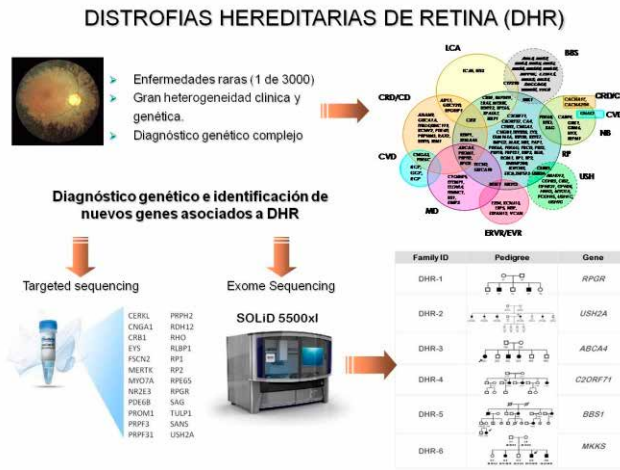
DISTROFIAS HEREDITARIAS DE RETINA (DHR)

Enfermedades raras (1 de 3000)
Gran heterogeneidad clínica y genética.
Diagnóstico genético complejo

LCA
BBS
CRD/CD
CRD/CD
CVD
NB
RP
CVD
USH
MD
ERVR/EVR

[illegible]

Diagnóstico genético e identificación de nuevos genes asociados a DHR

Targeted sequencing

Exome Sequencing

SOLiD 5500xl

CERKL
CNGA1
CRB1
EYS
FSCN2
MERTK
MYO7A
NR2E3
PDE6B
PROM1
PRPF3
PRPF31

PRPH2
RDH12
RHO
RLBP1
RP1
RP2
RPE65
RPGR
SAG
TULP1
SANS
USH2A

| Family ID | Pedigree | Gene |
|---|---|---|
| DHR-1 | | RPGR |
| DHR-2 | | USH2A |
| DHR-3 | | ABCA4 |
| DHR-4 | | C2ORF71 |
| DHR-5 | | BBS1 |
| DHR-6 | | MKKS |